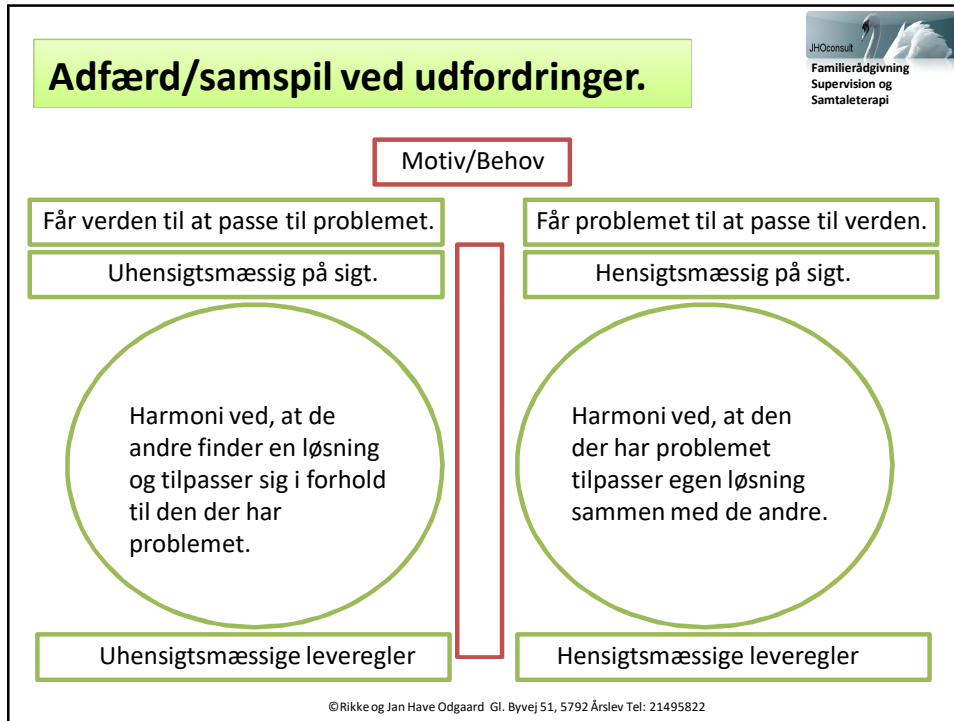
Adfærd/samspil ved udfordringer.

JHOconsult
Familierådgivning
Supervision og
Samtaleterapi

Motiv/Behov

Får verden til at passe til problemet.

Får problemet til at passe til verden.

Uhensigtsmæssig på sigt.

Hensigtsmæssig på sigt.

Harmoni ved, at de andre finder en løsning og tilpasser sig i forhold til den der har problemet.

Harmoni ved, at den der har problemet tilpasser egen løsning sammen med de andre.

Uhensigtsmæssige leveregler

Hensigtsmæssige leveregler

©Rikke og Jan Have Odgaard Gl. Byvej 51, 5792 Årslev Tel: 21495822